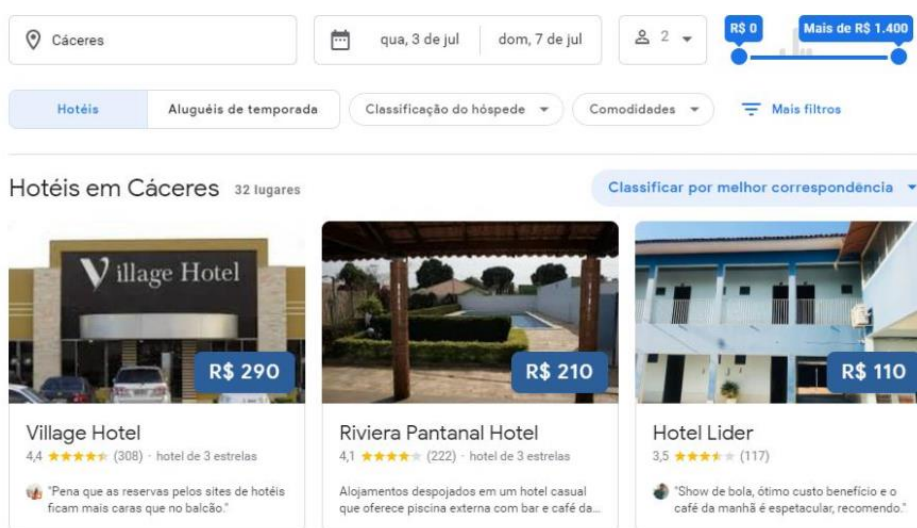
Cáceres

qua, 3 de jul | dom, 7 de jul

2

R$ 0

Mais de R$ 1.400

Hotéis | Aluguéis de temporada

Classificação do hóspede

Comodidades

Mais filtros

Hotéis em Cáceres 32 lugares

Classificar por melhor correspondência

Village Hotel

R$ 290

Village Hotel

4,4 ★★★★★ (308) · hotel de 3 estrelas

"Pena que as reservas pelos sites de hotéis ficam mais caras que no balcão."

R$ 210

Riviera Pantanal Hotel

4,1 ★★★★★ (222) · hotel de 3 estrelas

Alojamentos despojados em um hotel casual que oferece piscina externa com bar e café da...

R$ 110

Hotel Lider

3,5 ★★★★★ (117)

"Show de bola, ótimo custo benefício e o café da manhã é espetacular, recomendo."